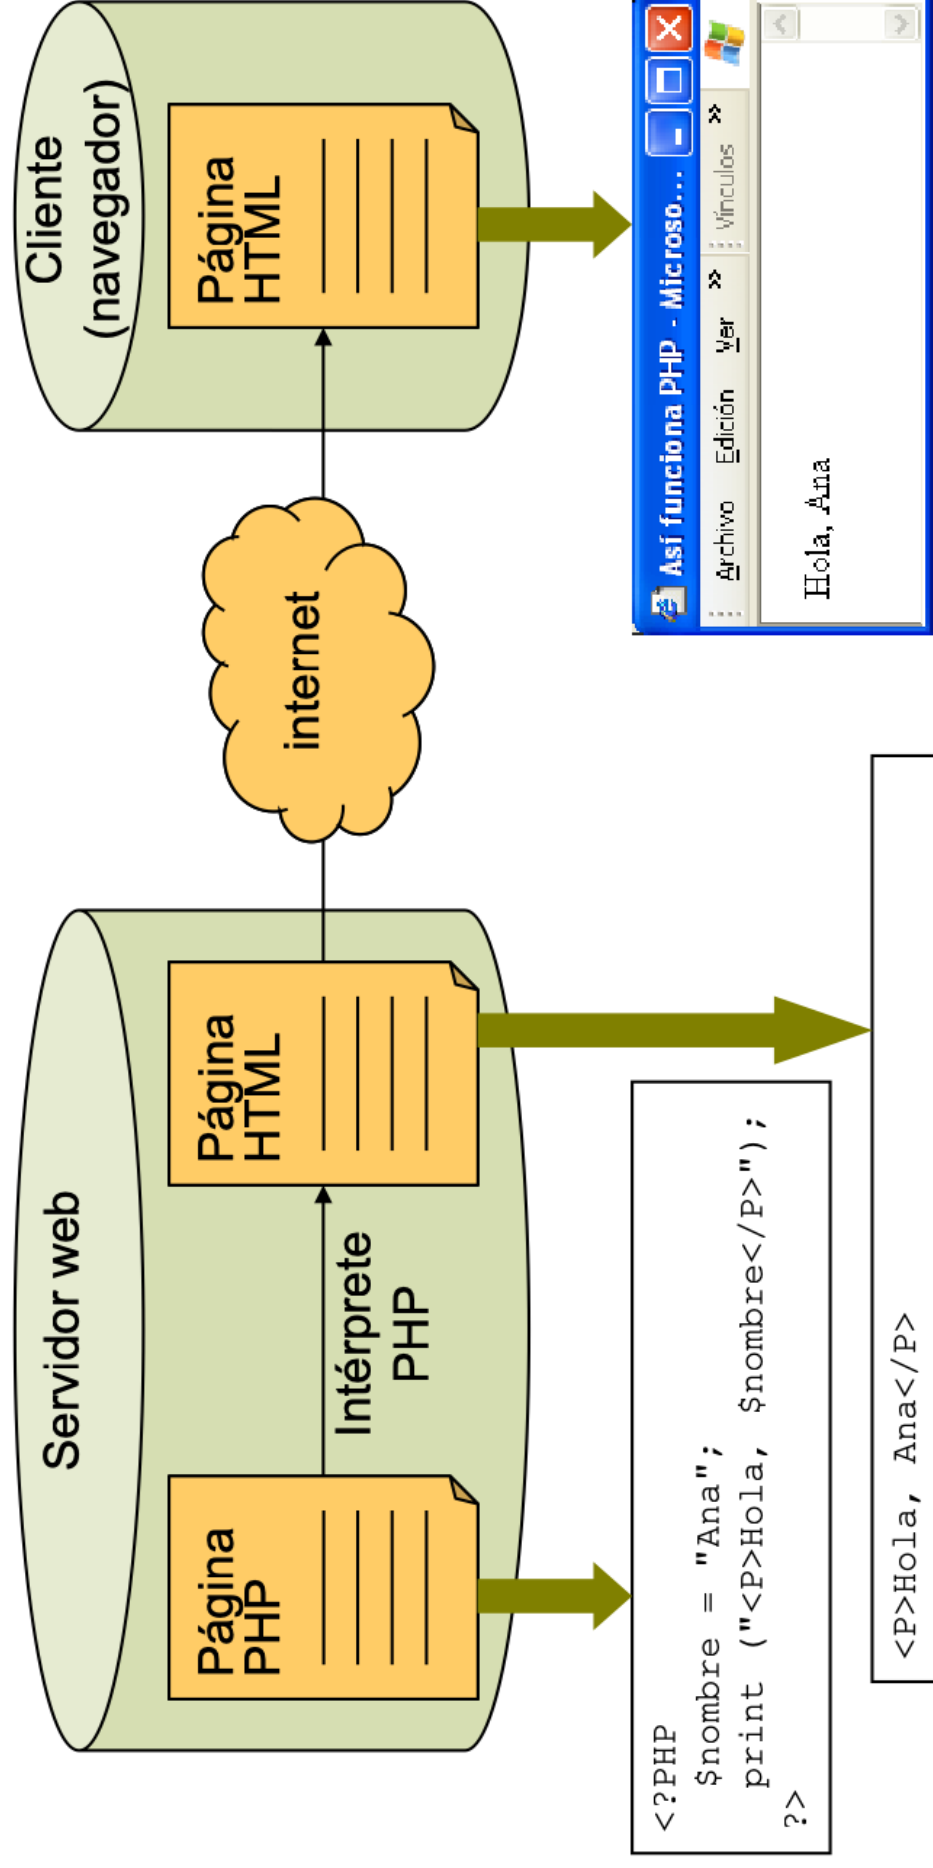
Servidor web

Página PHP

Intérprete PHP

Página HTML

internet

Cliente (navegador)

Página HTML

<?PHP
$nombre = "Ana";
print ("<P>Hola, $nombre</P>");
?>

<P>Hola, Ana</P>

Así funciona PHP - Microso...

Archivo Edición Ver » Vínculos »

Hola, Ana